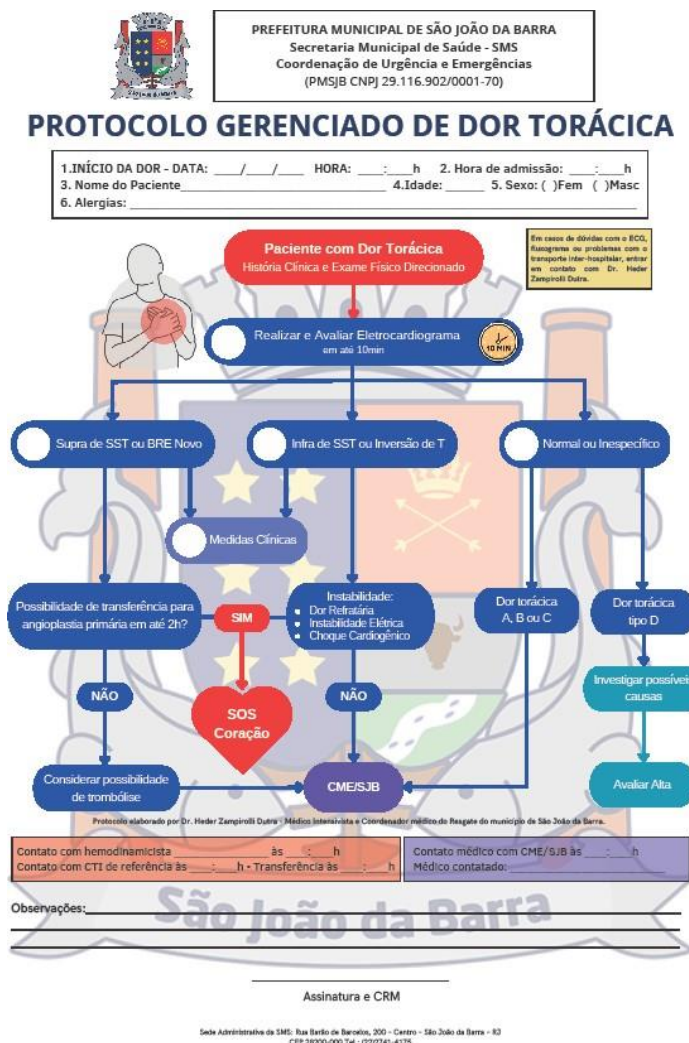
PREFEITURA MUNICIPAL DE SÃO JOÃO DA BARRA
Secretaria Municipal de Saúde - SMS
Coordenação de Urgência e Emergências
(PMSJB CNPJ 29.116.902/0001-70)

PROTOCOLO GERENCIADO DE DOR TORÁCICA

1.INÍCIO DA DOR - DATA: ___/___/____ HORA: ___:___h 2. Hora de admissão: ___:___h
3. Nome do Paciente______________________ 4.Idade: _____ 5. Sexo: ( )Fem ( )Masc
6. Alergias: ______________________

Paciente com Dor Torácica
História Clínica e Exame Físico Direcionado

Em casos de dúvidas com o ECG, fluxograma ou problemas com o transporte inter-hospitalar, entrar em contato com Dr. Heder Zampirolli Dutra.

Realizar e Avaliar Eletrocardiograma
em até 10min

10 MIN

Supra de SST ou BRE Novo

Infra de SST ou Inversão de T

Normal ou Inespecífico

Medidas Clínicas

Possibilidade de transferência para angioplastia primária em até 2h?

SIM

Instabilidade:
Dor Refratária
Instabilidade Elétrica
Choque Cardiogênico

Dor torácica A, B ou C

Dor torácica tipo D

NÃO

SOS Coração

NÃO

Investigar possíveis causas

Considerar possibilidade de trombólise

CME/SJB

Avaliar Alta

Protocolo elaborado por Dr. Heder Zampirolli Dutra - Médico Intensivista e Coordenador médico do Resgate do município de São João da Barra.

Contato com hemodinamicista ________ às ___:___h
Contato com CTI de referência às ___:___h - Transferência às ___:___h

Contato médico com CME/SJB às ___:___h
Médico contatado: ________

Observações:________________________

São João da Barra

Assinatura e CRM

Sede Administrativa da SMS: Rua Barão de Barcelos, 200 - Centro - São João da Barra - RJ
CEP 28200-000 Tel.: (22)2741-4175